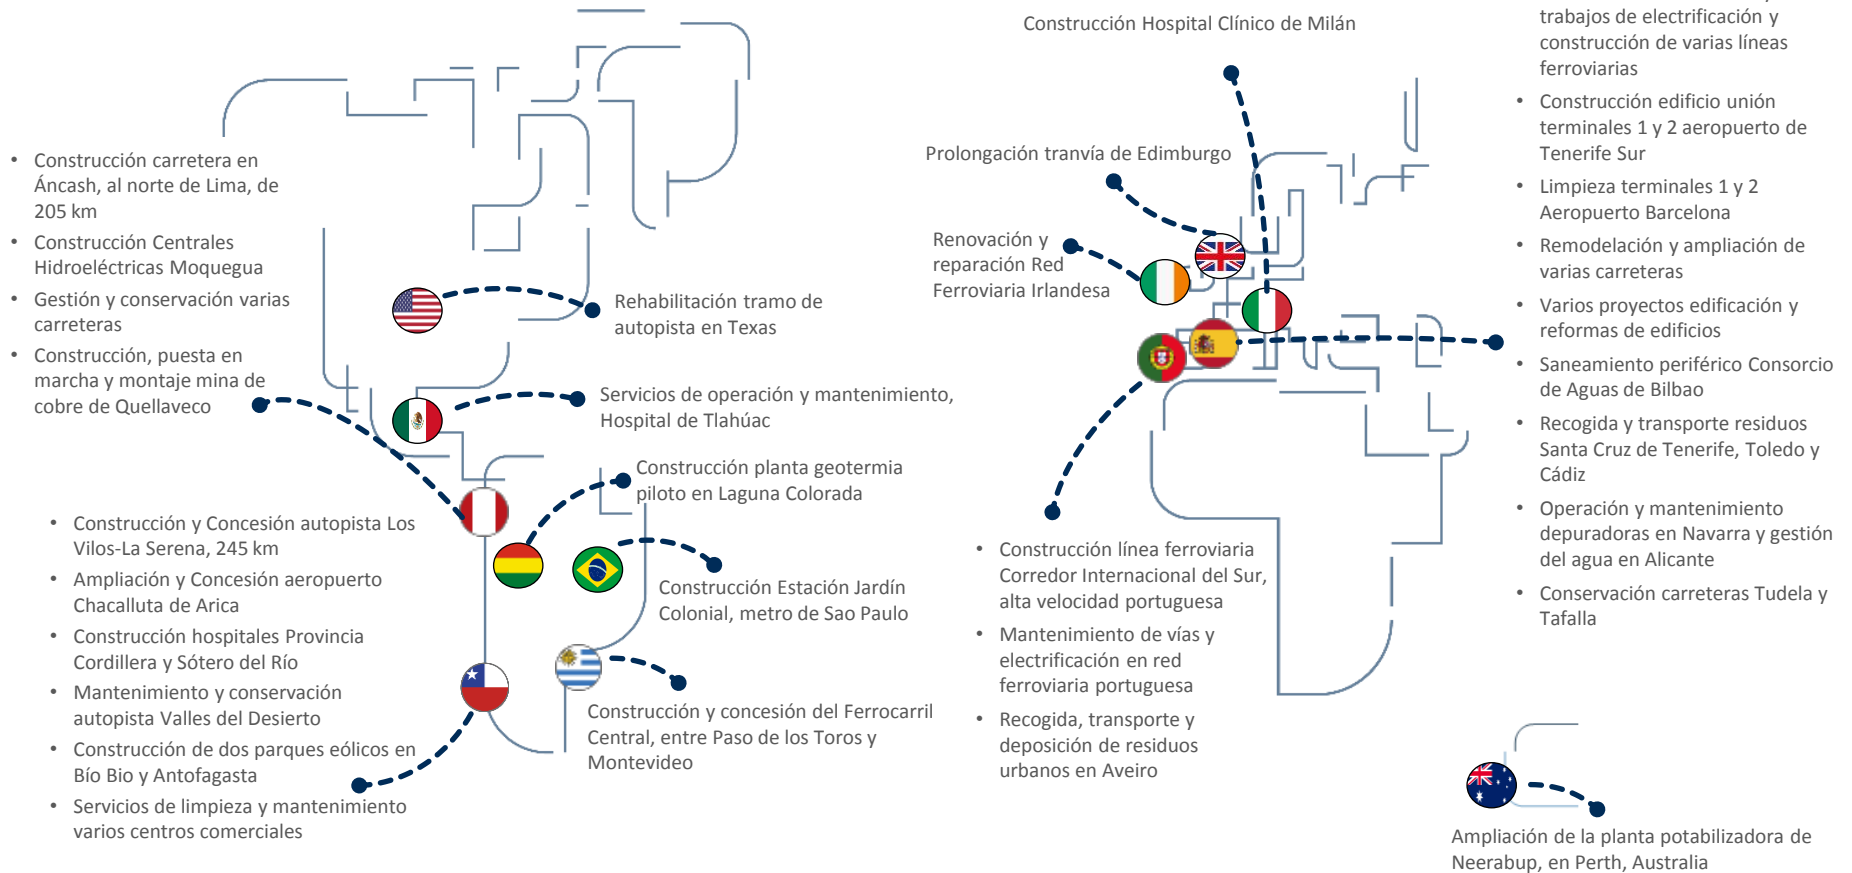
• Construcción carretera en Áncash, al norte de Lima, de 205 km
• Construcción Centrales Hidroeléctricas Moquegua
• Gestión y conservación varias carreteras
• Construcción, puesta en marcha y montaje mina de cobre de Quellaveco

Rehabilitación tramo de autopista en Texas

Servicios de operación y mantenimiento, Hospital de Tlahúac

Construcción planta geotermia piloto en Laguna Colorada

• Construcción y Concesión autopista Los Vilos-La Serena, 245 km
• Ampliación y Concesión aeropuerto Chacalluta de Arica
• Construcción hospitales Provincia Cordillera y Sótero del Río
• Mantenimiento y conservación autopista Valles del Desierto
• Construcción de dos parques eólicos en Bío Bio y Antofagasta
• Servicios de limpieza y mantenimiento varios centros comerciales

Construcción Estación Jardín Colonial, metro de Sao Paulo

Construcción y concesión del Ferrocarril Central, entre Paso de los Toros y Montevideo

Construcción Hospital Clínico de Milán

Prolongación tranvía de Edimburgo

Renovación y reparación Red Ferroviaria Irlandesa

• Construcción línea ferroviaria Corredor Internacional del Sur, alta velocidad portuguesa
• Mantenimiento de vías y electrificación en red ferroviaria portuguesa
• Recogida, transporte y deposición de residuos urbanos en Aveiro

trabajos de electrificación y construcción de varias líneas ferroviarias
• Construcción edificio unión terminales 1 y 2 aeropuerto de Tenerife Sur
• Limpieza terminales 1 y 2 Aeropuerto Barcelona
• Remodelación y ampliación de varias carreteras
• Varios proyectos edificación y reformas de edificios
• Saneamiento periférico Consorcio de Aguas de Bilbao
• Recogida y transporte residuos Santa Cruz de Tenerife, Toledo y Cádiz
• Operación y mantenimiento depuradoras en Navarra y gestión del agua en Alicante
• Conservación carreteras Tudela y Tafalla

Ampliación de la planta potabilizadora de Neerabup, en Perth, Australia